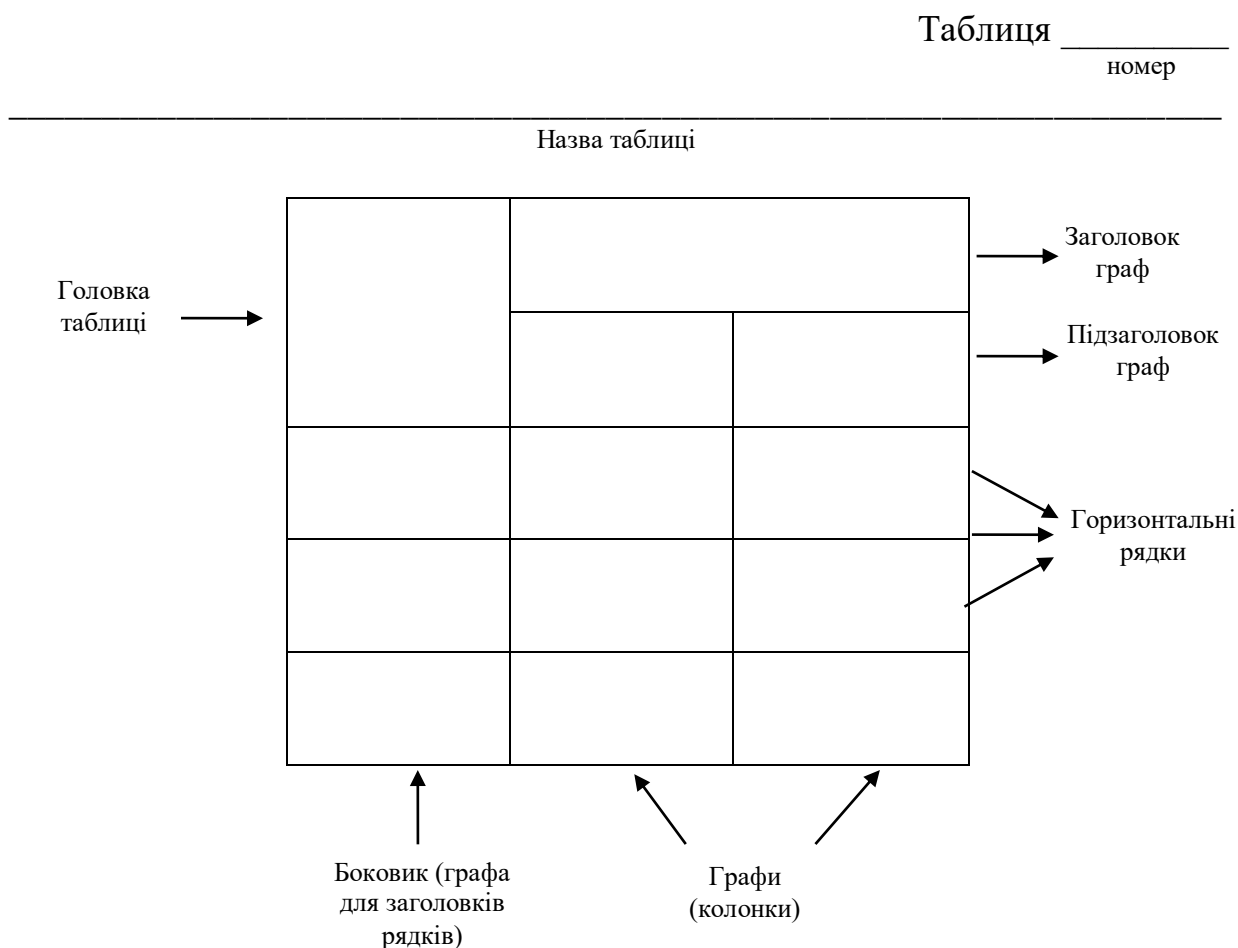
Таблиця _________
номер

_______________________________________________
Назва таблиці

Головка таблиці

Заголовок граф

Підзаголовок граф

Горизонтальні рядки

Боковик (графа для заголовків рядків)

Графи (колонки)